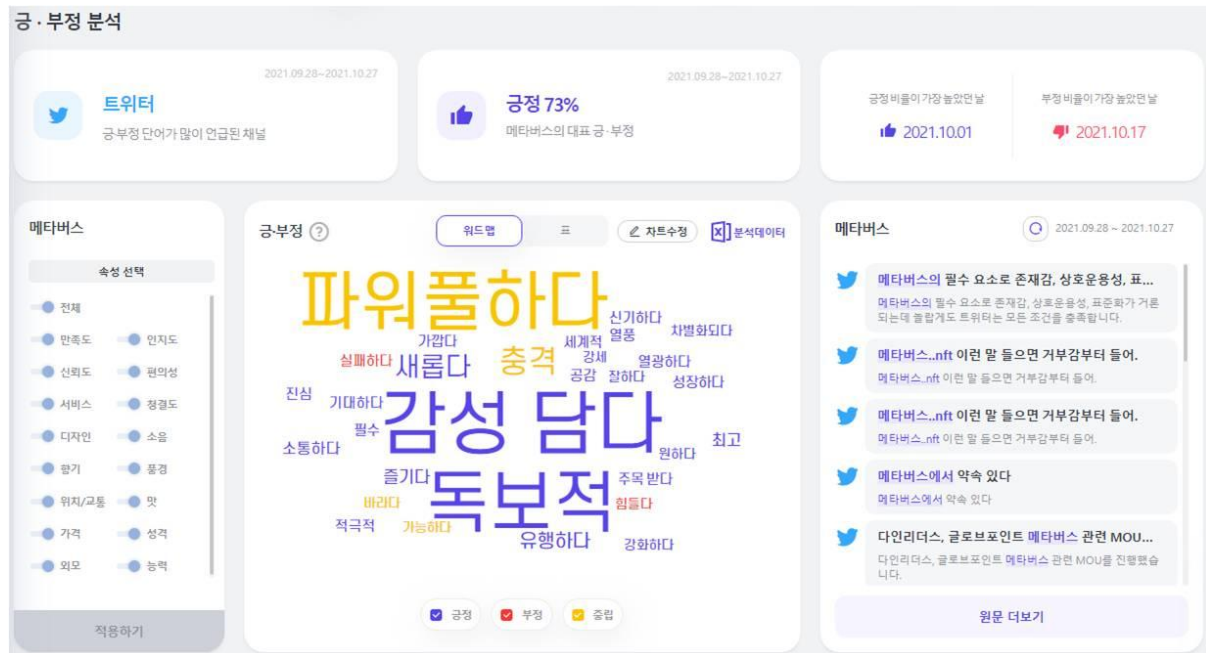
긍·부정 분석

2021.09.28~2021.10.27
트위터
긍·부정 단어가 많이 언급된 채널

2021.09.28~2021.10.27
긍정 73%
메타버스의 대표 긍·부정

긍정 비율이 가장 높았던 날
2021.10.01

부정 비율이 가장 높았던 날
2021.10.17

메타버스

속성 선택

전체
만족도
인지도
신뢰도
편의성
서비스
청결도
디자인
소음
향기
풍경
위치/교통
맛
가격
성격
외모
능력

적용하기

긍·부정 ?

워드맵
표
차트수정
분석데이터

파워풀하다
신기하다
열풍
차별화되다
가깝다
세계적
실패하다
새롭다
충격
강세
열광하다
공감
잘하다
성장하다
진심
기대하다
감성
담다
필수
원하다
최고
소통하다
즐기다
주목받다
바라다
독보적
힘들다
적극적
가능하다
유행하다
강화하다

긍정
부정
중립

메타버스
2021.09.28 ~ 2021.10.27

메타버스의 필수 요소로 존재감, 상호운용성, 표...
메타버스의 필수 요소로 존재감, 상호운용성, 표준화가 거론되는데 놀랍게도 트위터는 모든 조건을 충족합니다.

메타버스..nft 이런 말 들으면 거부감부터 들어.
메타버스..nft 이런 말 들으면 거부감부터 들어.

메타버스..nft 이런 말 들으면 거부감부터 들어.
메타버스..nft 이런 말 들으면 거부감부터 들어.

메타버스에서 약속 있다
메타버스에서 약속 있다

다인리더스, 글로브포인트 메타버스 관련 MOU...
다인리더스, 글로브포인트 메타버스 관련 MOU를 진행했습니다.

원문 더보기